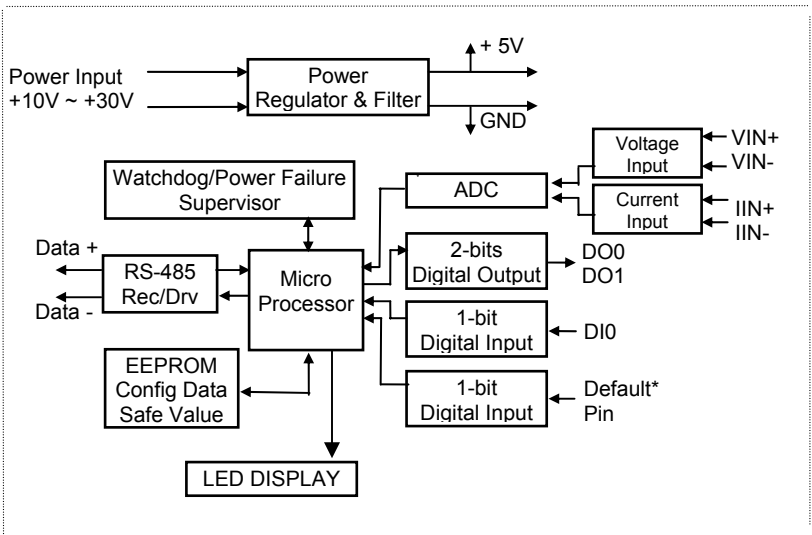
Power Input
+10V ~ +30V

Power
Regulator & Filter

+ 5V

GND

Voltage
Input

VIN+
VIN-

Watchdog/Power Failure
Supervisor

ADC

Current
Input

IIN+
IIN-

Data +

RS-485
Rec/Drv

Data -

Micro
Processor

2-bits
Digital Output

DO0
DO1

1-bit
Digital Input

DI0

EEPROM
Config Data
Safe Value

1-bit
Digital Input

Default*
Pin

LED DISPLAY